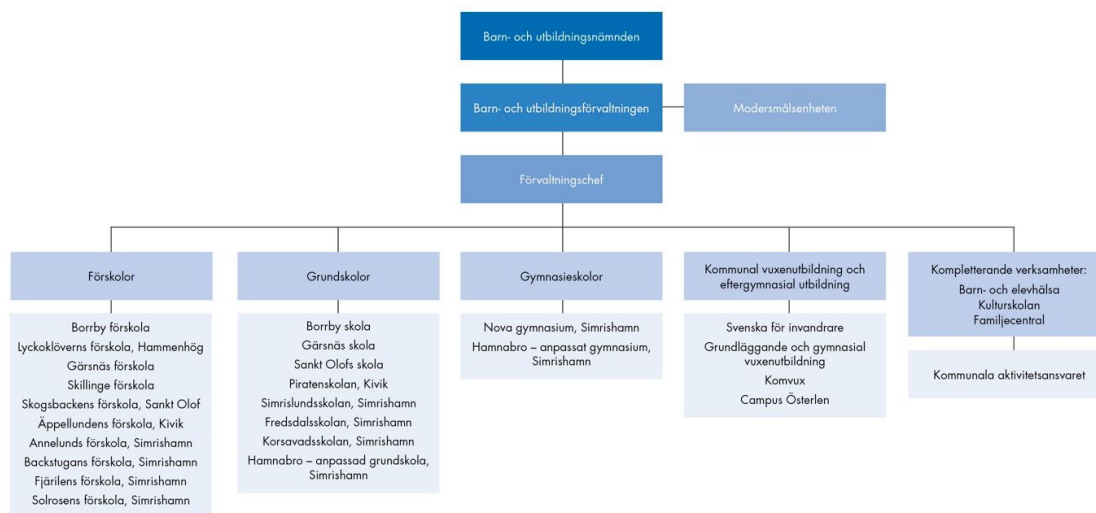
Barn- och utbildningsnämnden

Barn- och utbildningsförvaltningen

Modersmålsenheten

Förvaltningschef

Förskolor

Borrby förskola
Lyckoklöverns förskola, Hammenhög
Gärsnäs förskola
Skillinge förskola
Skogsbackens förskola, Sankt Olof
Äppellundens förskola, Kivik
Annelunds förskola, Simrishamn
Backstugans förskola, Simrishamn
Fjärilens förskola, Simrishamn
Solrosens förskola, Simrishamn

Grundskolor

Borrby skola
Gärsnäs skola
Sankt Olofs skola
Piratenskolan, Kivik
Simrislundsskolan, Simrishamn
Fredsdalsskolan, Simrishamn
Korsavadsskolan, Simrishamn
Hamnabro – anpassad grundskola, Simrishamn

Gymnasieskolor

Nova gymnasium, Simrishamn
Hamnabro – anpassat gymnasium, Simrishamn

Kommunal vuxenutbildning och eftergymnasial utbildning

Svenska för invandrare
Grundläggande och gymnasial vuxenutbildning
Komvux
Campus Österlen

Kompletterande verksamheter:
Barn- och elevhälsa
Kulturskolan
Familjecentral

Kommunala aktivitetsansvaret